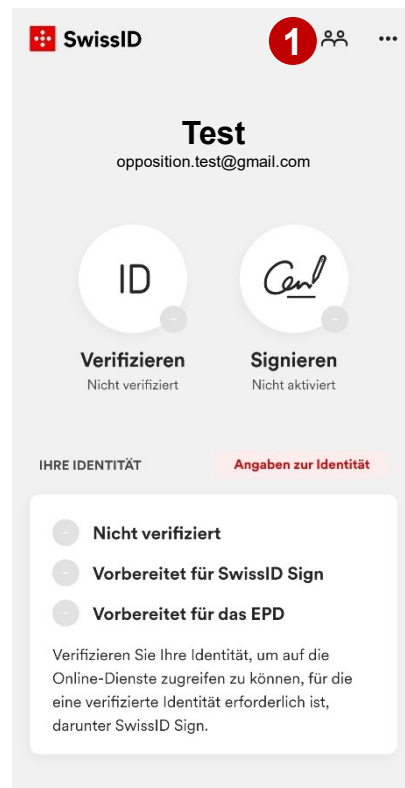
SwissID

1

Test
opposition.test@gmail.com

ID

Verifizieren
Nicht verifiziert

Signieren
Nicht aktiviert

IHRE IDENTITÄT

Angaben zur Identität

Nicht verifiziert

Vorbereitet für SwissID Sign

Vorbereitet für das EPD

Verifizieren Sie Ihre Identität, um auf die Online-Dienste zugreifen zu können, für die eine verifizierte Identität erforderlich ist, darunter SwissID Sign.